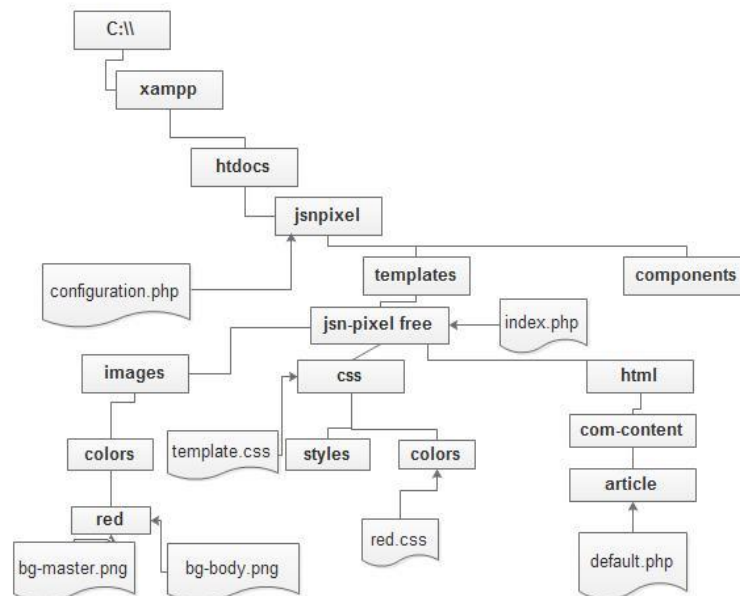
C:\\

xampp

htdocs

jsnpixel

configuration.php

templates

components

jsn-pixel free

index.php

images

css

html

template.css

com-content

colors

styles

colors

article

red

red.css

bg-master.png

bg-body.png

default.php